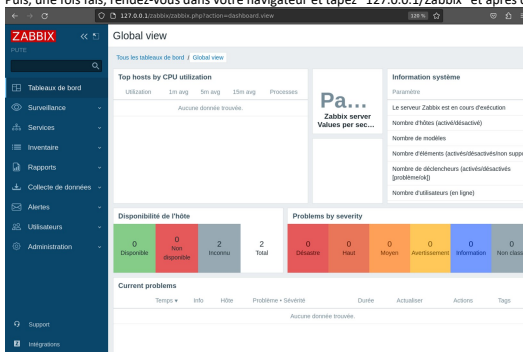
Puis, une fois fait, rendez-vous dans votre navigateur et tapez "127.0.0.1/zabbix" et après l

127.0.0.1/zabbix/zabbix.php?action=dashboard.view

120 %

ZABBIX

PUTE

Tableaux de bord

Surveillance

Services

Inventaire

Rapports

Collecte de données

Alertes

Utilisateurs

Administration

Support

Intégrations

Global view

Tous les tableaux de bord / Global view

Top hosts by CPU utilization

| Utilization | 1m avg | 5m avg | 15m avg | Processes |
|---|---|---|---|---|
| Aucune donnée trouvée. | | | | |

Pa...

Zabbix server Values per sec...

Information système

Paramètre

Le serveur Zabbix est en cours d'exécution

Nombre d'hôtes (activé/désactivé)

Nombre de modèles

Nombre d'éléments (activés/désactivés/non suppo

Nombre de déclencheurs (activés/désactivés [problème/ok])

Nombre d'utilisateurs (en ligne)

Disponibilité de l'hôte

| 0 Disponible | 0 Non disponible | 2 Inconnu | 2 Total |
|---|---|---|---|

Problems by severity

| 0 Désastre | 0 Haut | 0 Moyen | 0 Avertissement | 0 Information | 0 Non class |
|---|---|---|---|---|---|

Current problems

| Temps ▾ | Info | Hôte | Problème • Sévérité | Durée | Actualiser | Actions | Tags |
|---|---|---|---|---|---|---|---|
| Aucune donnée trouvée. | | | | | | | |